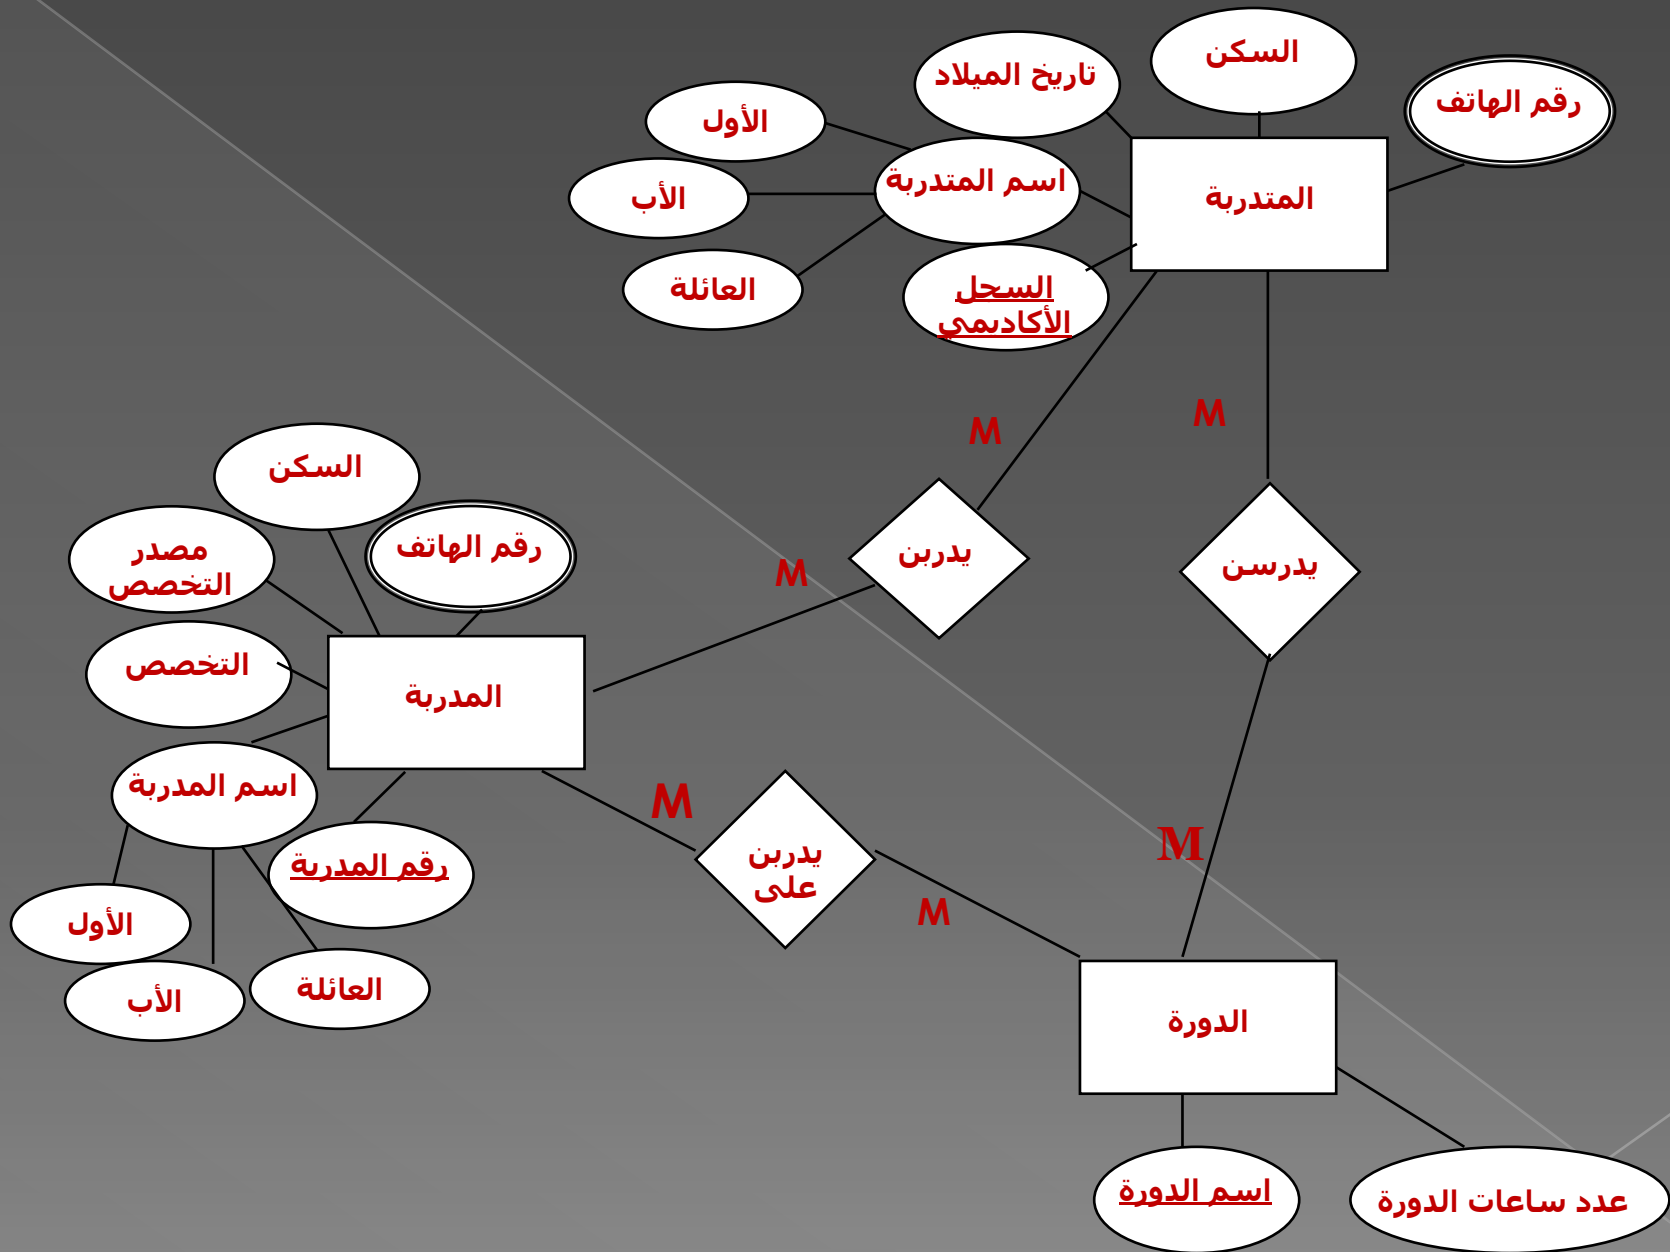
السكن

تاريخ الميلاد

رقم الهاتف

الأول

اسم المتدربة

المتدربة

الأب

العائلة

السجل الأكاديمي

M

M

السكن

مصدر التخصص

رقم الهاتف

يدربن

يدرسن

M

التخصص

المدربة

اسم المدربة

M

يدربن على

M

رقم المدربة

الأول

M

الأب

العائلة

الدورة

اسم الدورة

عدد ساعات الدورة